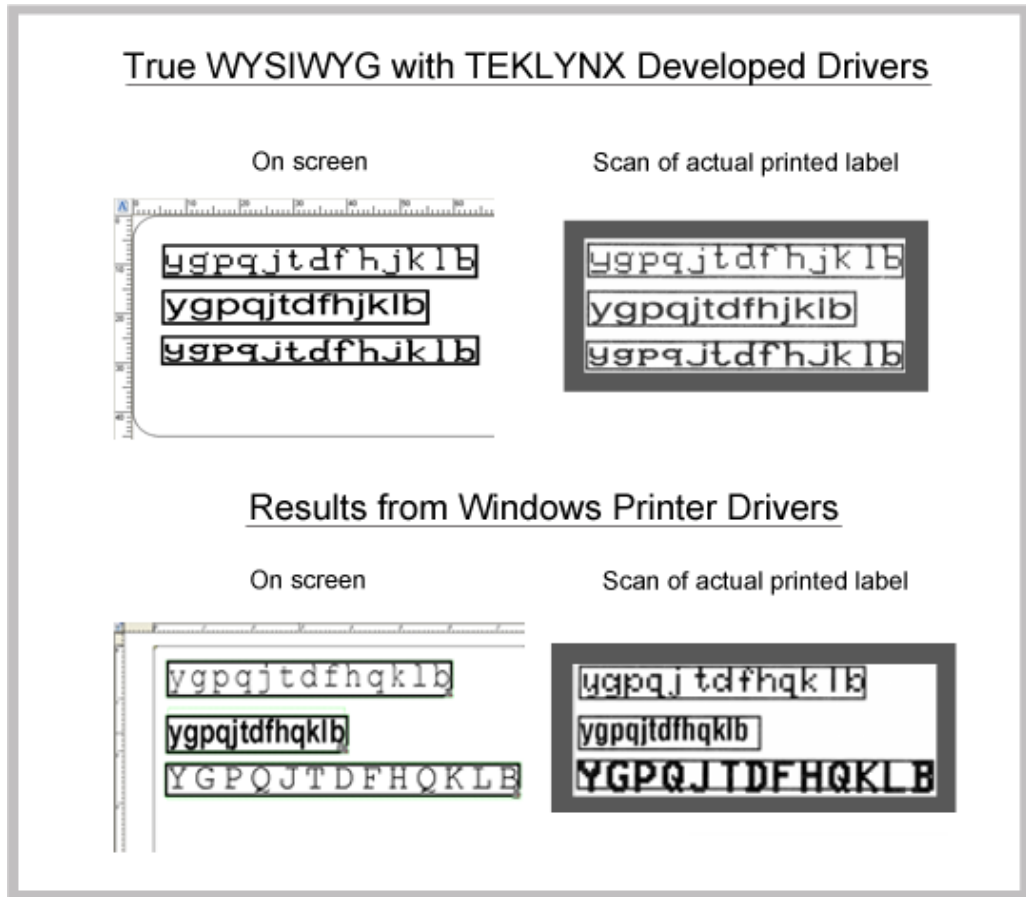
True WYSIWYG with TEKLYNX Developed Drivers

On screen

ygpqjtdfhjklb
ygpqjtdfhjklb
ygpqjtdfhjklb

Scan of actual printed label

ygpqjtdfhjklb
ygpqjtdfhjklb
ygpqjtdfhjklb

Results from Windows Printer Drivers

On screen

ygpqjtdfhqklb
ygpqjtdfhqklb
YGPQJTDFHQKLB

Scan of actual printed label

ygpqjtdfhqklb
ygpqjtdfhqklb
YGPQJTDFHQKLB